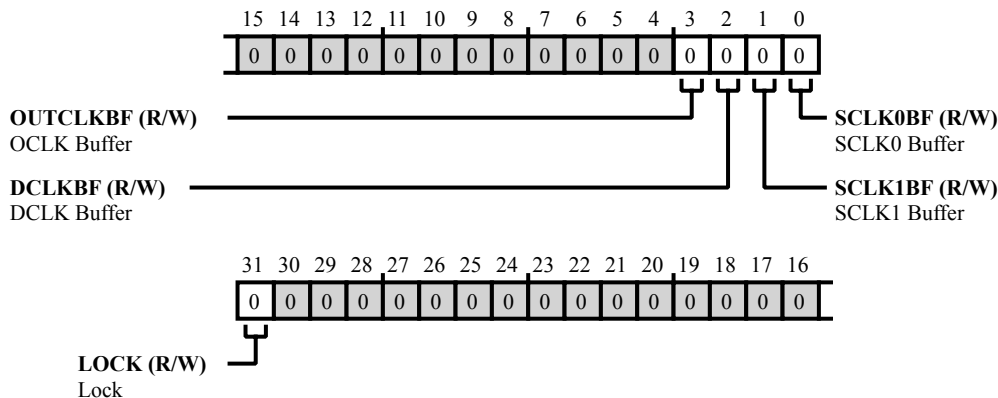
15 14 13 12 11 10 9 8 7 6 5 4 3 2 1 0

| 0 | 0 | 0 | 0 | 0 | 0 | 0 | 0 | 0 | 0 | 0 | 0 | 0 | 0 | 0 | 0 |
|---|---|---|---|---|---|---|---|---|---|---|---|---|---|---|---|

**OUTCLKBF (R/W)**
OCLK Buffer

**SCLK0BF (R/W)**
SCLK0 Buffer

**DCLKBF (R/W)**
DCLK Buffer

**SCLK1BF (R/W)**
SCLK1 Buffer

31 30 29 28 27 26 25 24 23 22 21 20 19 18 17 16

| 0 | 0 | 0 | 0 | 0 | 0 | 0 | 0 | 0 | 0 | 0 | 0 | 0 | 0 | 0 | 0 |
|---|---|---|---|---|---|---|---|---|---|---|---|---|---|---|---|

**LOCK (R/W)**
Lock